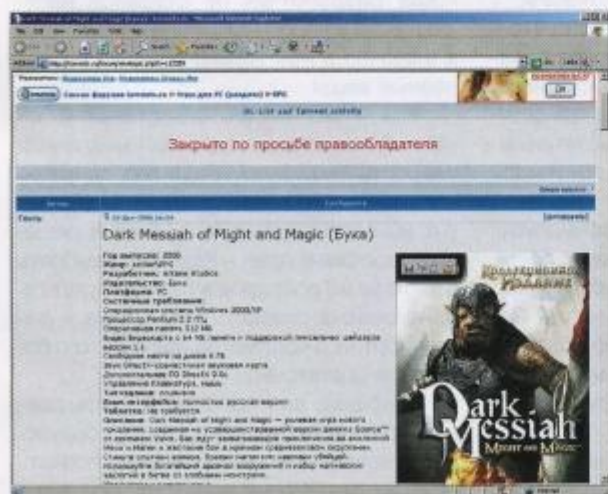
Закрыто по просьбе правообладателя

Dark Messiah of Might and Magic (Бука)

Год выпуска: 2006
Жанр: action/RPG
Разработчик: Arkane Studios
Издательство: Бука
Платформа: PC
Системные требования:
Операционная система Windows 2000/XP
Процессор Pentium 2.2 ГГц
Оперативная память 512 Мб
Видеокарта с 64 Мб памяти
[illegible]

Коллекционное издание

Dark Messiah
Might and Magic